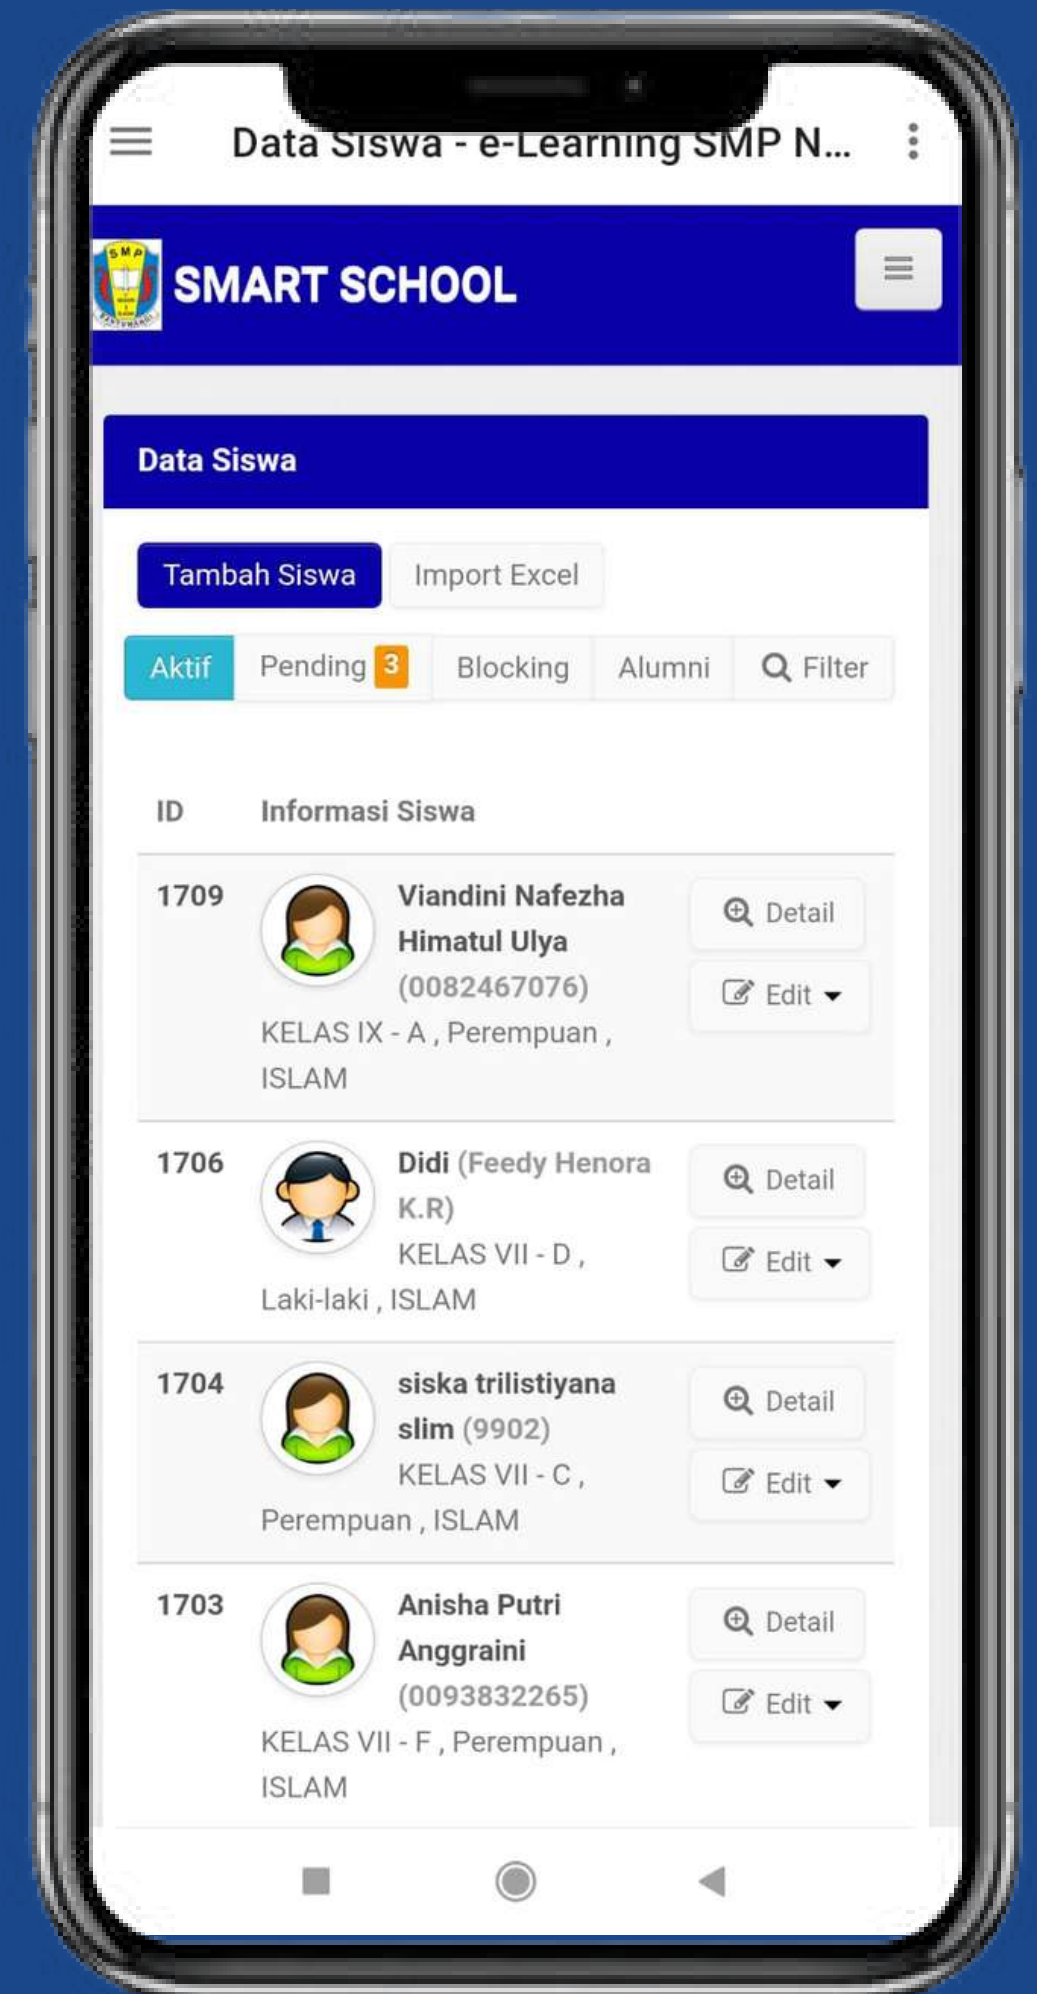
Data Siswa - e-Learning SMP N...

SMP

SMART SCHOOL

Data Siswa

Tambah Siswa Import Excel

Aktif Pending 3 Blocking Alumni Filter

| ID | Informasi Siswa | |
|---|---|---|
| 1709 | Viandini Nafezha Himatul Ulya (0082467076) KELAS IX - A , Perempuan , ISLAM | Detail Edit |
| 1706 | Didi (Feedy Henora K.R) KELAS VII - D , Laki-laki , ISLAM | Detail Edit |
| 1704 | siska trilistiyana slim (9902) KELAS VII - C , Perempuan , ISLAM | Detail Edit |
| 1703 | Anisha Putri Anggraini (0093832265) KELAS VII - F , Perempuan , ISLAM | Detail Edit |